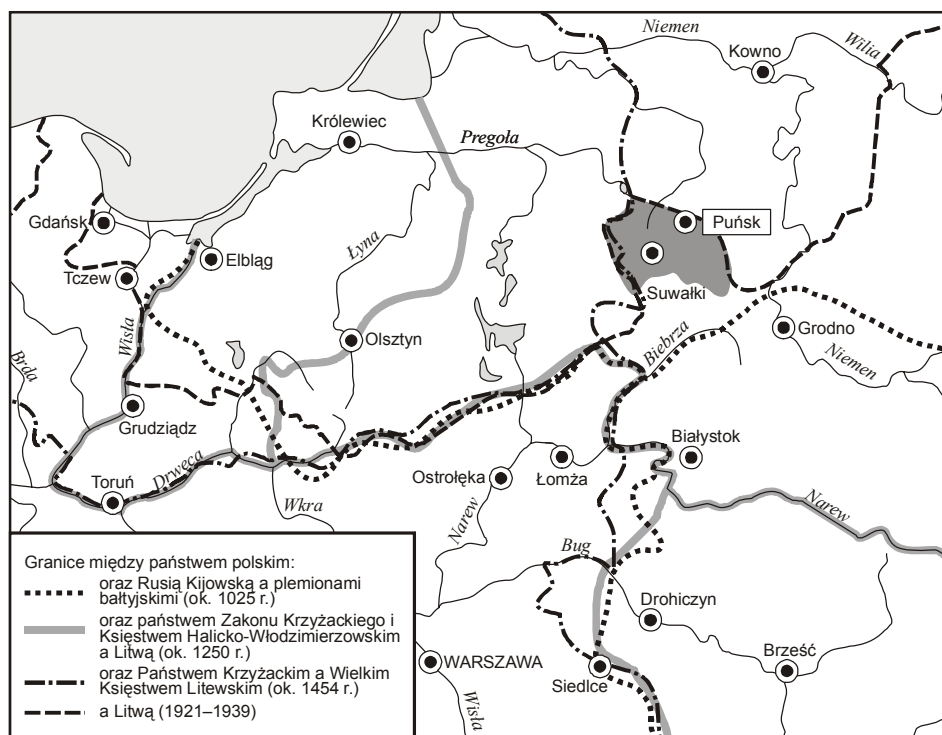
Niemen
Kowno
Wilia
Królewiec
Pregoła
Gdańsk
Puńsk
Elbląg
Łyna
Tczew
Suwałki
Wisła
Grodno
Olsztyn
Biebrza
Niemen
Brda
Grudziądz
Białystok
Toruń
Drwęca
Ostrołęka
Łomża
Wkra
Narew
Narew
Bug
Drohiczyn
Brześć
WARSZAWA
Siedlce
Wisła

Granice między państwem polskim:
oraz Rusią Kijowską a plemionami bałtyjskimi (ok. 1025 r.)
oraz państwem Zakonu Krzyżackiego i Księstwem Halicko-Włodzimierzowskim a Litwą (ok. 1250 r.)
oraz Państwem Krzyżackim a Wielkim Księstwem Litewskim (ok. 1454 r.)
a Litwą (1921–1939)